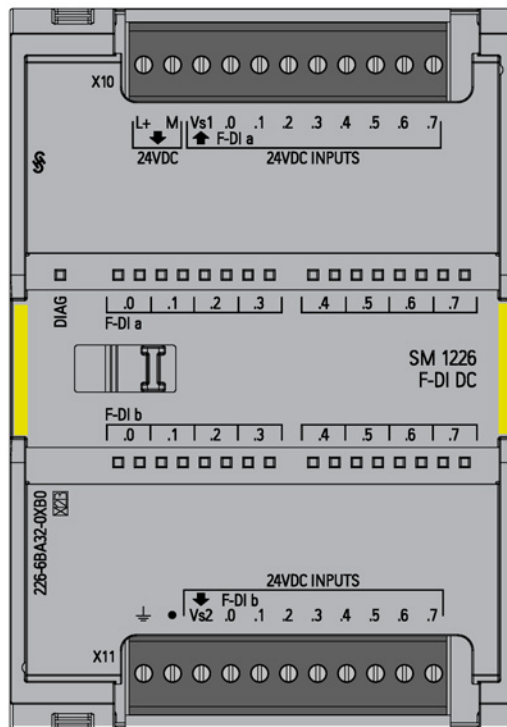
X10

L+ M Vs1 .0 .1 .2 .3 .4 .5 .6 .7
F-DI a
24VDC 24VDC INPUTS

DIAG
.0 .1 .2 .3 .4 .5 .6 .7
F-DI a

SM 1226
F-DI DC

F-DI b
.0 .1 .2 .3 .4 .5 .6 .7

226-6BA32-0XB0

24VDC INPUTS
F-DI b
Vs2 .0 .1 .2 .3 .4 .5 .6 .7

X11